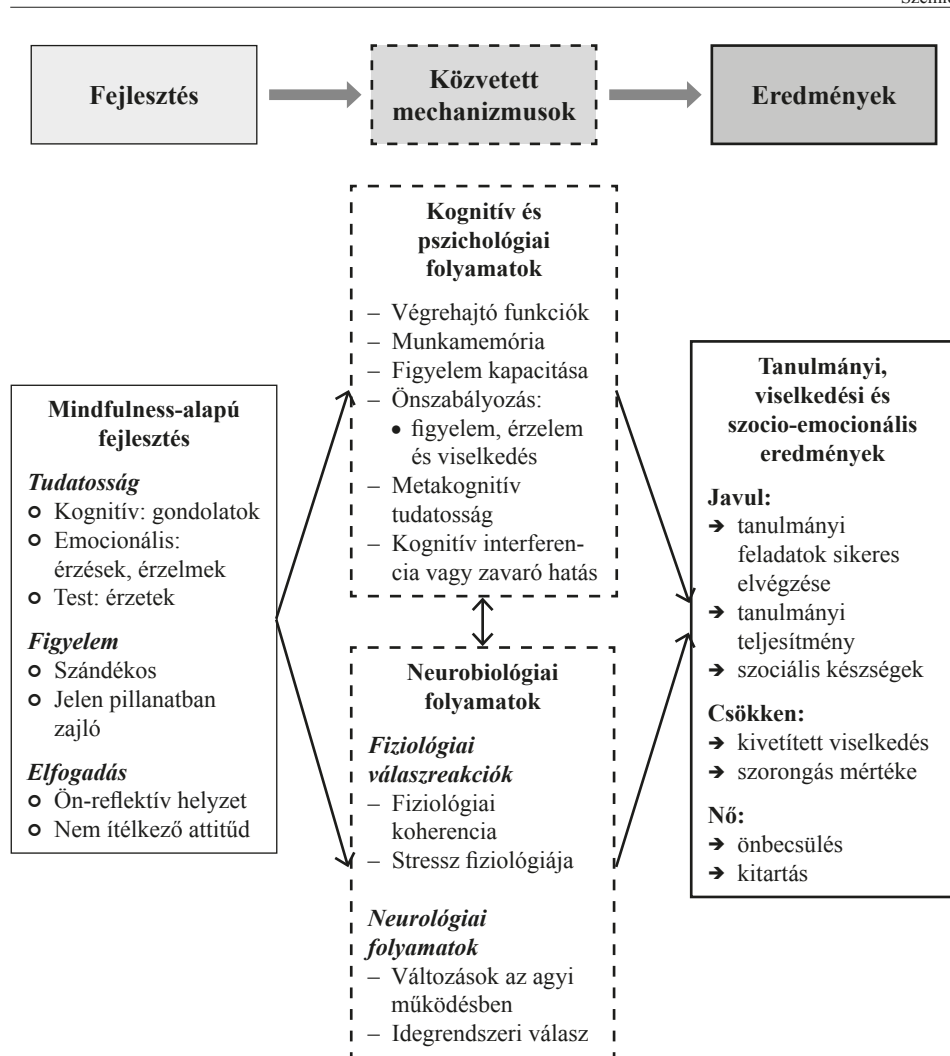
Szemle

Fejlesztés

Közvetett mechanizmusok

Eredmények

Kognitív és pszichológiai folyamatok

– Végrehajtó funkciók
– Munkamemória
– Figyelem kapacitása
– Önszabályozás:
• figyelem, érzelem és viselkedés
– Metakognitív tudatosság
– Kognitív interferencia vagy zavaró hatás

Mindfulness-alapú fejlesztés

*Tudatosság*
○ Kognitív: gondolatok
○ Emocionális: érzések, érzelmek
○ Test: érzetek

*Figyelem*
○ Szándékos
○ Jelen pillanatban zajló

*Elfogadás*
○ Ön-reflektív helyzet
○ Nem ítélkező attitűd

Neurobiológiai folyamatok

*Fiziológiai válaszreakciók*
– Fiziológiai koherencia
– Stressz fiziológiája

*Neurológiai folyamatok*
– Változások az agyi működésben
– Idegrendszeri válasz

Tanulmányi, viselkedési és szocio-emocionális eredmények

Javul:
→ tanulmányi feladatok sikeres elvégzése
→ tanulmányi teljesítmény
→ szociális készségek

Csökken:
→ kivetített viselkedés
→ szorongás mértéke

Nő:
→ önbecsülés
→ kitartás